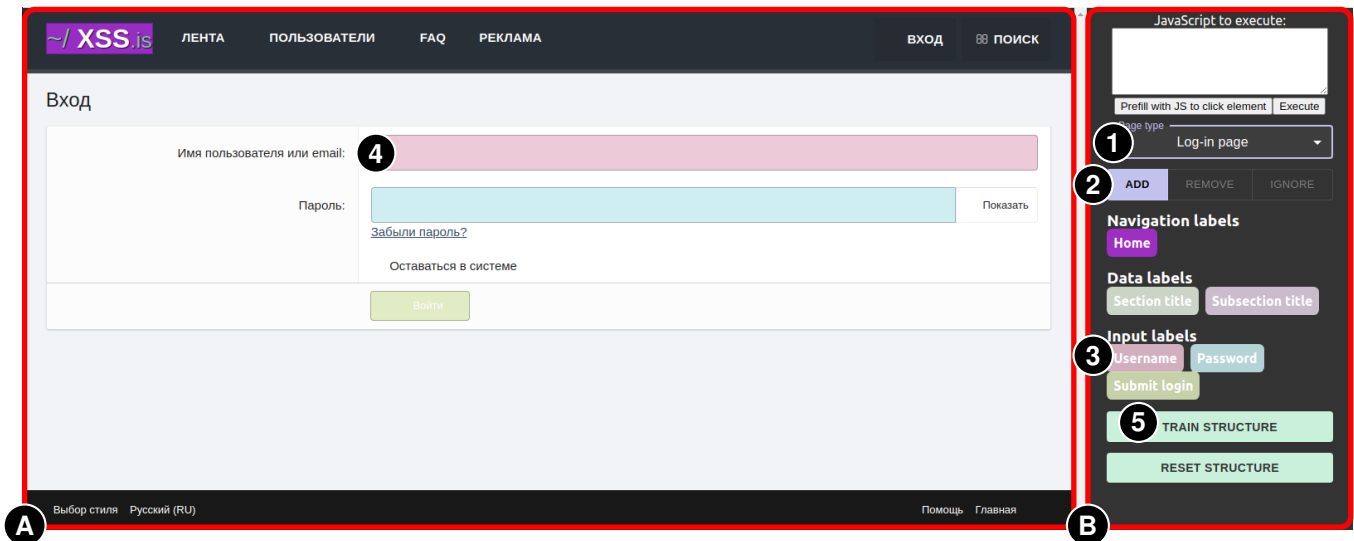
~/ XSS.is ЛЕНТА ПОЛЬЗОВАТЕЛИ FAQ РЕКЛАМА

ВХОД ПОИСК

Вход

Имя пользователя или email: 4

Пароль: Показать

Забыли пароль?

Оставаться в системе

Войти

Выбор стиля Русский (RU)

Помощь Главная

A

JavaScript to execute:

Prefill with JS to click element Execute

1 Page type
Log-in page

2 ADD REMOVE IGNORE

Navigation labels
Home

Data labels
Section title Subsection title

Input labels
3 Username Password
Submit login

5 TRAIN STRUCTURE

RESET STRUCTURE

B